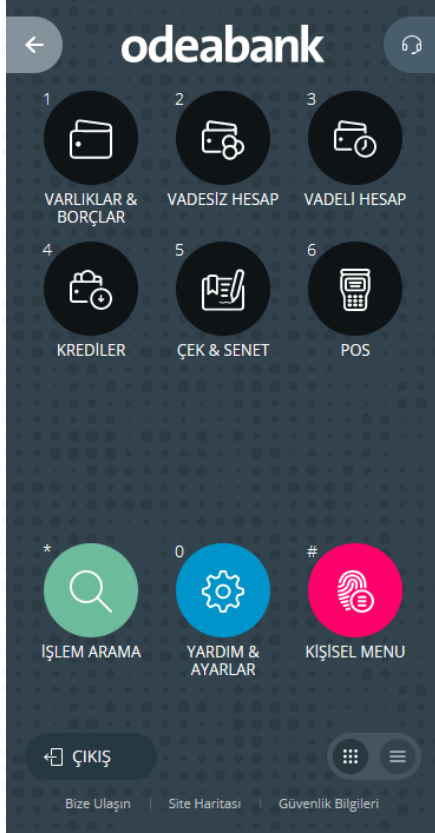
odeabank

1
VARLIKLAR & BORÇLAR

2
VADESİZ HESAP

3
VADELİ HESAP

4
KREDİLER

5
ÇEK & SENET

6
POS

*
İŞLEM ARAMA

0
YARDIM & AYARLAR

#
KİŞİSEL MENU

ÇIKIŞ

Bize Ulaşın | Site Haritası | Güvenlik Bilgileri